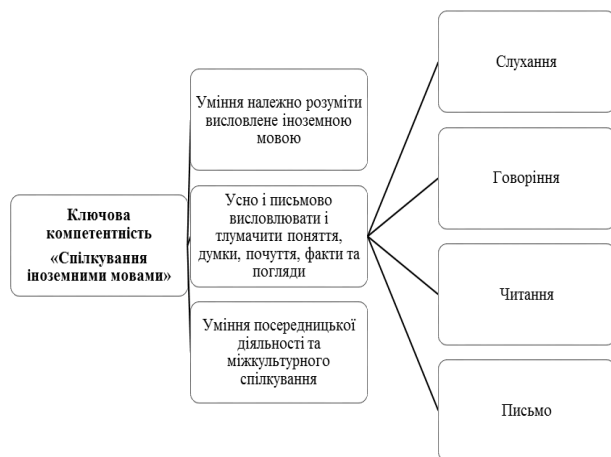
Ключова компетентність
«Спілкування іноземними мовами»

Уміння належно розуміти висловлене іноземною мовою

Усно і письмово висловлювати і тлумачити поняття, думки, почуття, факти та погляди

Уміння посередницької діяльності та міжкультурного спілкування

Слухання

Говоріння

Читання

Письмо